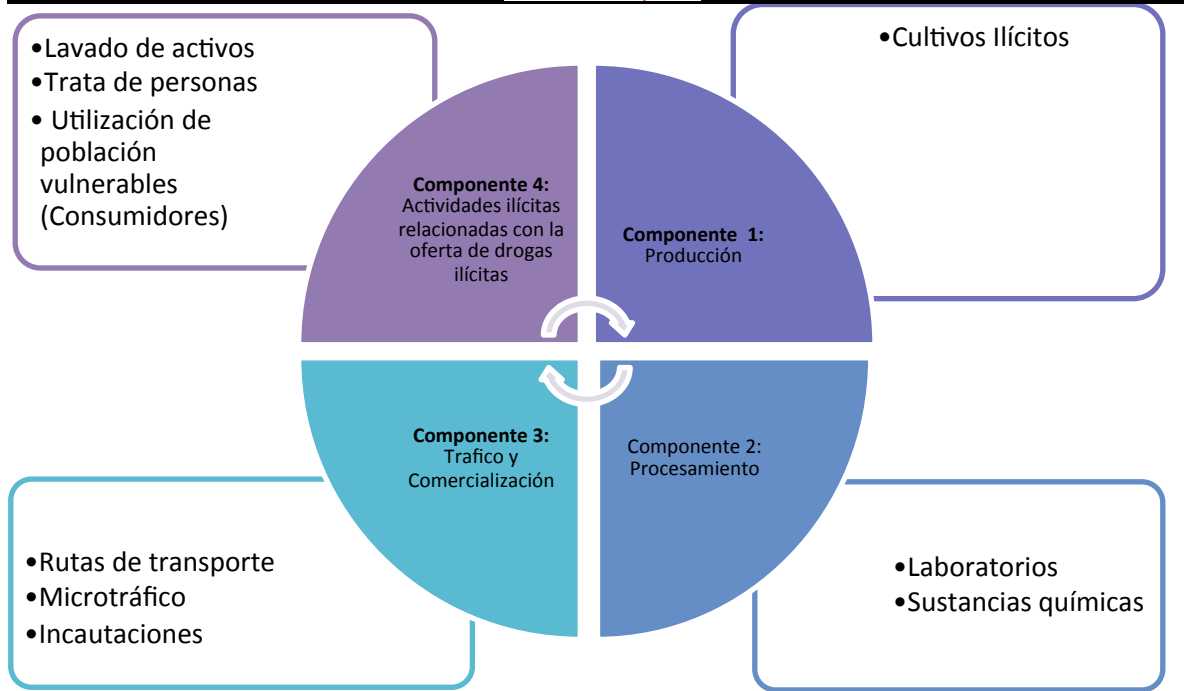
•Lavado de activos
•Trata de personas
• Utilización de población vulnerables (Consumidores)

•Cultivos Ilícitos

**Componente 4:** Actividades ilícitas relacionadas con la oferta de drogas ilícitas

**Componente 1:** Producción

**Componente 3:** Trafico y Comercialización

Componente 2: Procesamiento

•Rutas de transporte
•Microtráfico
•Incautaciones

•Laboratorios
•Sustancias químicas